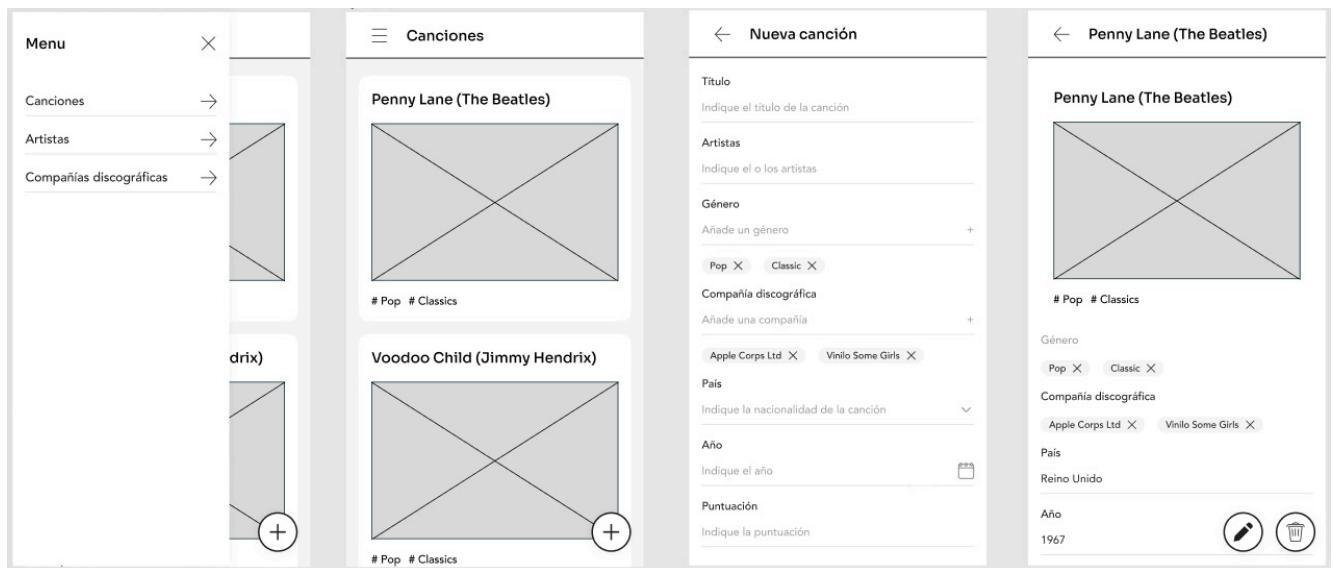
Menu

Canciones

Artistas

Compañías discográficas

drix)

Canciones

Penny Lane (The Beatles)

# Pop # Classics

Voodoo Child (Jimmy Hendrix)

# Pop # Classics

Nueva canción

Título

Indique el título de la canción

Artistas

Indique el o los artistas

Género

Añade un género

Pop Classic

Compañía discográfica

Añade una compañía

Apple Corps Ltd Vinilo Some Girls

País

Indique la nacionalidad de la canción

Año

Indique el año

Puntuación

Indique la puntuación

Penny Lane (The Beatles)

Penny Lane (The Beatles)

# Pop # Classics

Género

Pop Classic

Compañía discográfica

Apple Corps Ltd Vinilo Some Girls

País

Reino Unido

Año

1967